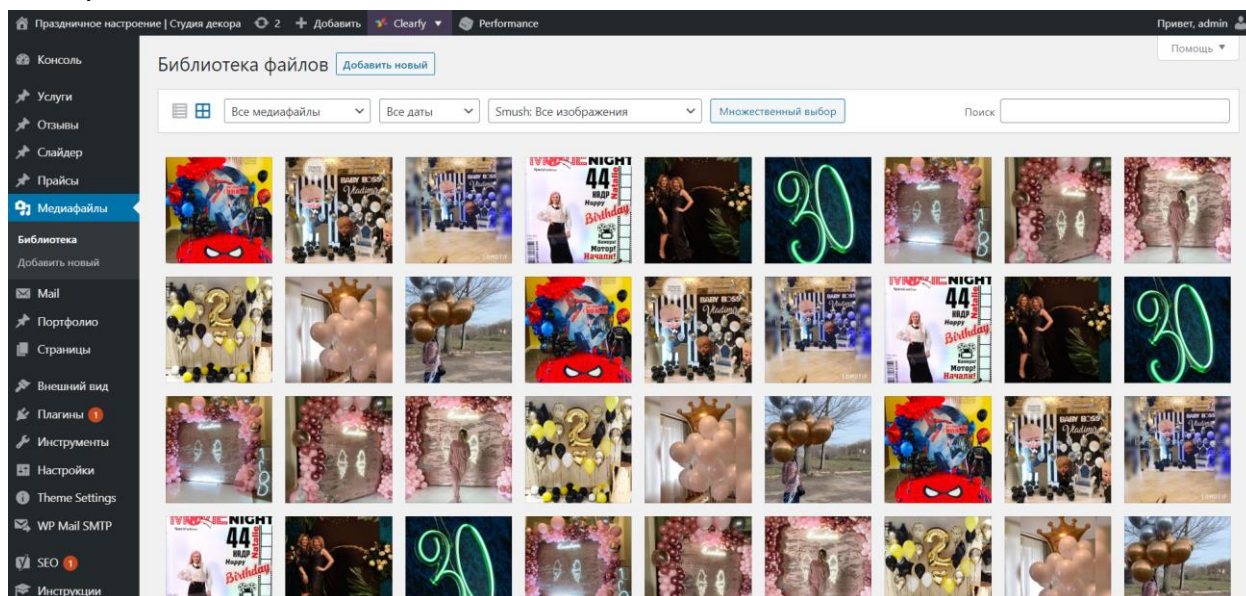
Праздничное настроение | Студия декора 2 Добавить Clearfy Performance Привет, admin

Помощь ▼

Консоль
Услуги
Отзывы
Слайдер
Прайсы
Медиафайлы
Библиотека
Добавить новый
Mail
Портфолио
Страницы
Внешний вид
Плагины 1
Инструменты
Настройки
Theme Settings
WP Mail SMTP
SEO 1
Инструкции

Библиотека файлов Добавить новый

Все медиафайлы Все даты Smush: Все изображения Множественный выбор Поиск

MOVIE NIGHT 44 НАДР Natalie Happy Birthday Камера! Мотор! Начали!

BABY BOSS Vladimir

30

2